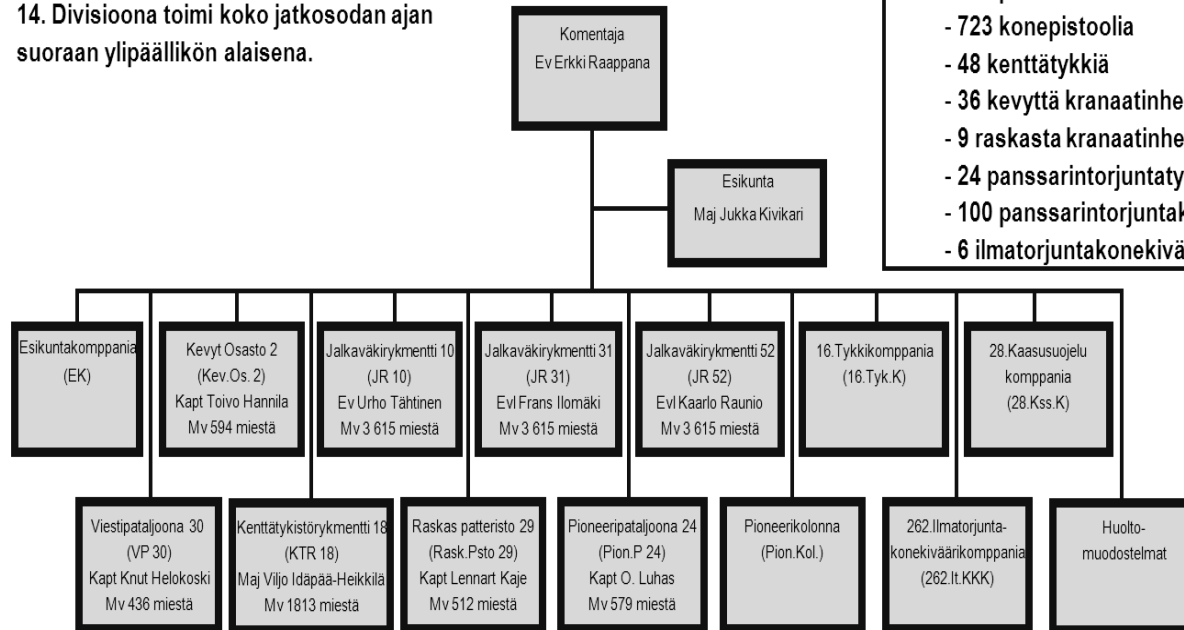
14. Divisioona toimi koko jatkosodan ajan suoraan ylipäällikön alaisena.

Komentaja
Ev Erkki Raappana

- 723 konepistoolia
- 48 kenttätykkiä
- 36 kevyttä kranaatinhe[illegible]
- 9 raskasta kranaatinhe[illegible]
- 24 panssarintorjuntaty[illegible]
- 100 panssarintorjuntak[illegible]
- 6 ilmatorjuntakonekivä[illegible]

Esikunta
Maj Jukka Kivikari

Esikuntakomppania
(EK)

Kevyt Osasto 2
(Kev.Os. 2)
Kapt Toivo Hannila
Mv 594 miestä

Jalkaväkirykmentti 10
(JR 10)
Ev Urho Tähtinen
Mv 3 615 miestä

Jalkaväkirykmentti 31
(JR 31)
Evl Frans Ilomäki
Mv 3 615 miestä

Jalkaväkirykmentti 52
(JR 52)
Evl Kaarlo Raunio
Mv 3 615 miestä

16.Tykkikomppania
(16.Tyk.K)

28.Kaasusuojelu komppania
(28.Kss.K)

Viestipataljoona 30
(VP 30)
Kapt Knut Helokoski
Mv 436 miestä

Kenttätykistörykmentti 18
(KTR 18)
Maj Viljo Idäpää-Heikkilä
Mv 1813 miestä

Raskas patteristo 29
(Rask.Psto 29)
Kapt Lennart Kaje
Mv 512 miestä

Pioneeripataljoona 24
(Pion.P 24)
Kapt O. Luhas
Mv 579 miestä

Pioneerikolonna
(Pion.Kol.)

262.Ilmatorjunta-konekiväärikomppania
(262.It.KKK)

Huolto-muodostelmat